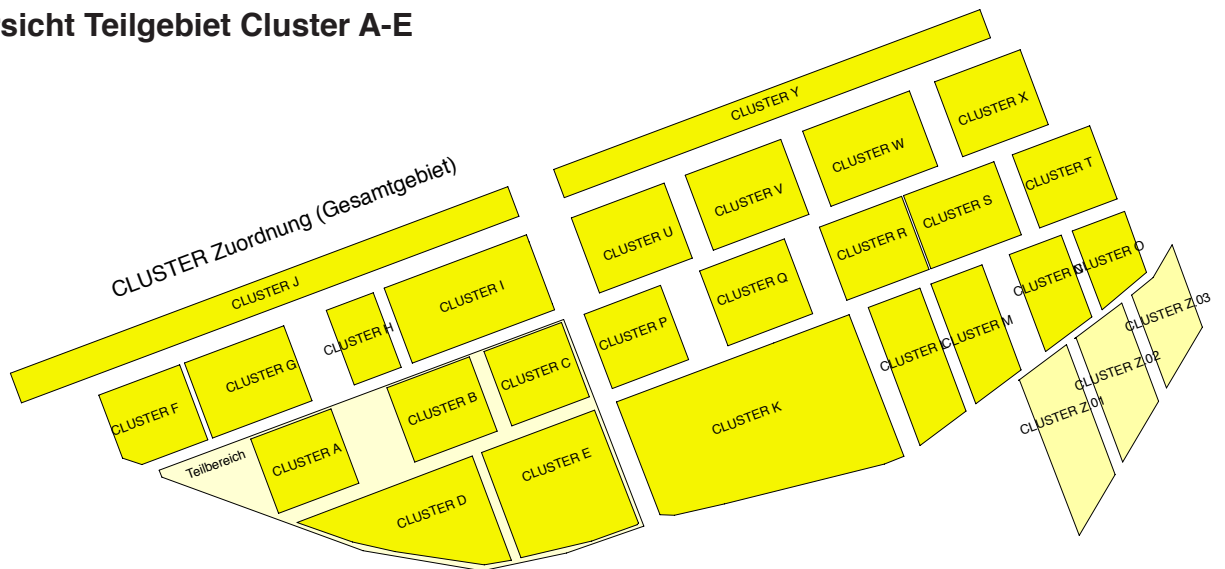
sicht Teilgebiet Cluster A-E

CLUSTER Zuordnung (Gesamtgebiet)

CLUSTER Y
CLUSTER X
CLUSTER W
CLUSTER V
CLUSTER T
CLUSTER U
CLUSTER S
CLUSTER R
CLUSTER J
CLUSTER I
CLUSTER Q
CLUSTER N
CLUSTER O
CLUSTER Z.03
CLUSTER H
CLUSTER P
CLUSTER M
CLUSTER L
CLUSTER G
CLUSTER C
CLUSTER Z.02
CLUSTER B
CLUSTER F
CLUSTER K
CLUSTER Z.01
Teilbereich
CLUSTER A
CLUSTER E
CLUSTER D